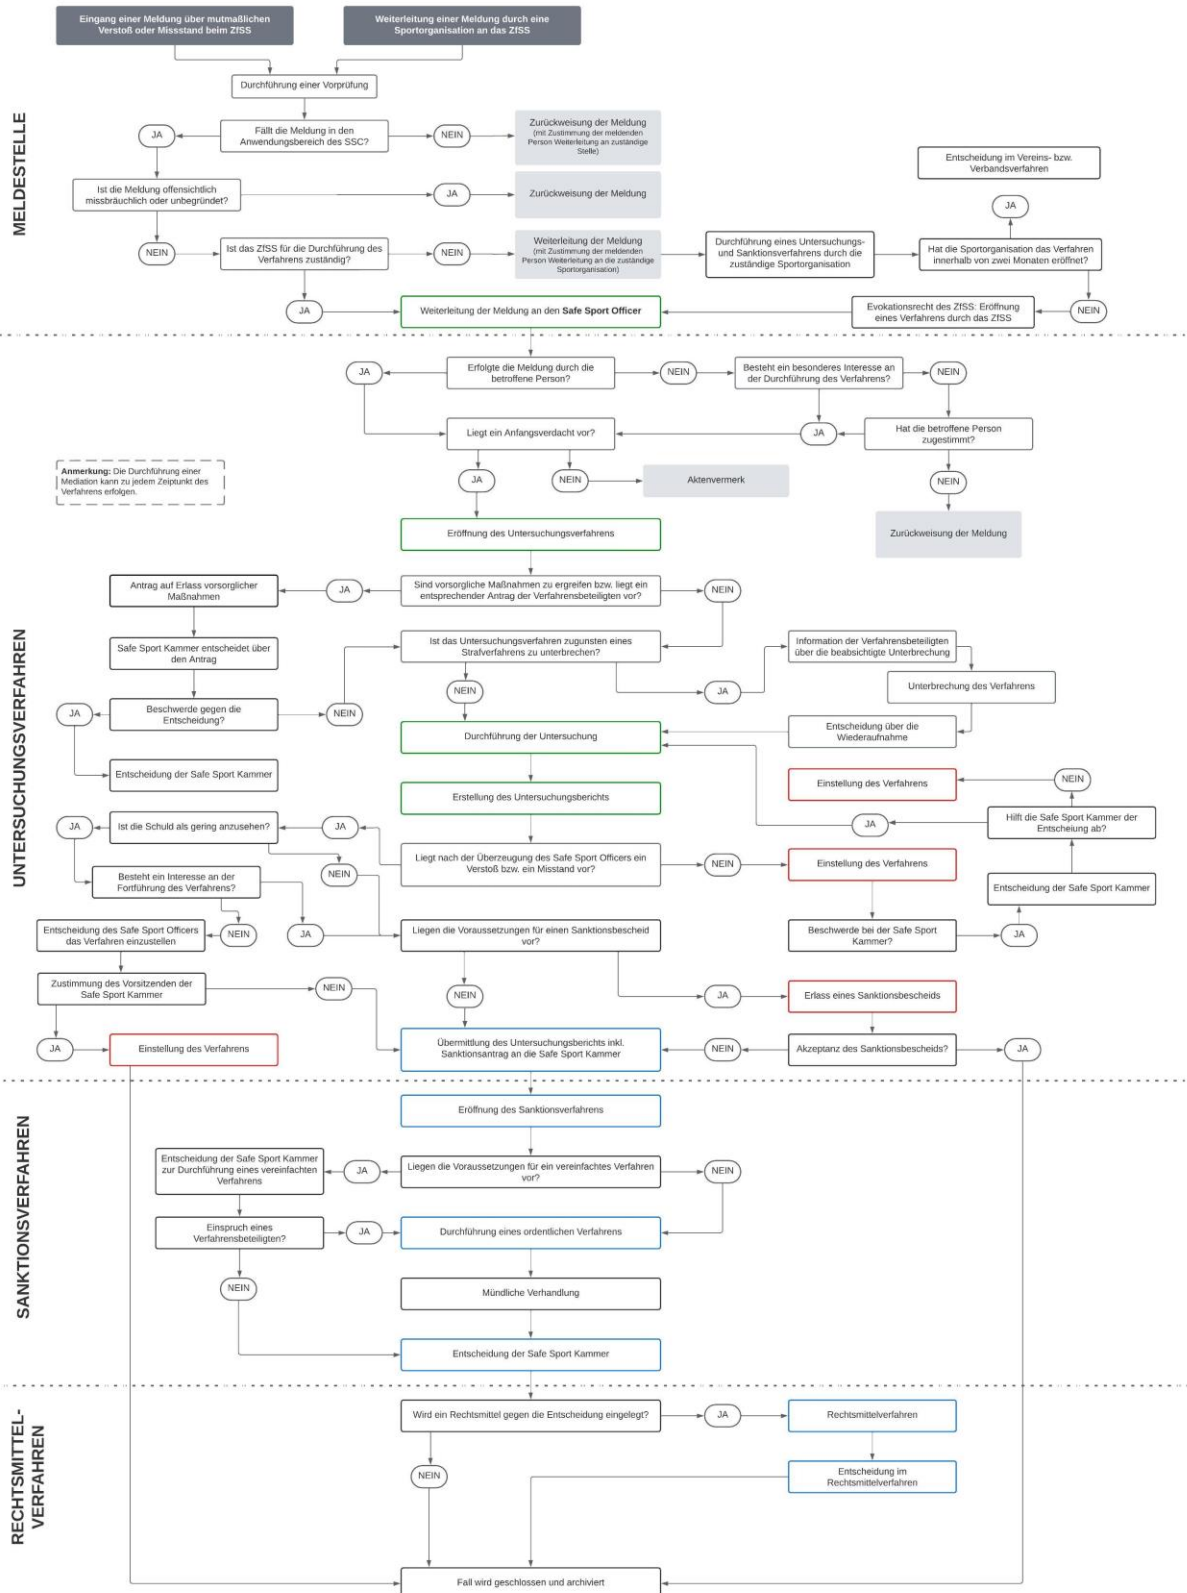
Eingang einer Meldung über mutmaßlichen Verstoß oder Missstand beim ZfSS

Weiterleitung einer Meldung durch eine Sportorganisation an das ZfSS

MELDESTELLE

Durchführung einer Vorprüfung

JA

Fällt die Meldung in den Anwendungsbereich des SSC?

NEIN

Zurückweisung der Meldung (mit Zustimmung der meldenden Person Weiterleitung an zuständige Stelle)

Entscheidung im Vereins- bzw. Verbandsverfahren

Ist die Meldung offensichtlich missbräuchlich oder unbegründet?

JA

Zurückweisung der Meldung

JA

NEIN

Ist das ZfSS für die Durchführung des Verfahrens zuständig?

NEIN

Weiterleitung der Meldung (mit Zustimmung der meldenden Person Weiterleitung an die zuständige Sportorganisation)

Durchführung eines Untersuchungs- und Sanktionsverfahrens durch die zuständige Sportorganisation

Hat die Sportorganisation das Verfahren innerhalb von zwei Monaten eröffnet?

JA

Weiterleitung der Meldung an den Safe Sport Officer

Evokationsrecht des ZfSS: Eröffnung eines Verfahrens durch das ZfSS

NEIN

UNTERSUCHUNGSVERFAHREN

JA

Erfolgte die Meldung durch die betroffene Person?

NEIN

Besteht ein besonderes Interesse an der Durchführung des Verfahrens?

NEIN

Liegt ein Anfangsverdacht vor?

JA

Hat die betroffene Person zugestimmt?

Anmerkung: Die Durchführung einer Mediation kann zu jedem Zeipunkt des Verfahrens erfolgen.

JA

NEIN

Aktenvermerk

NEIN

Eröffnung des Untersuchungsverfahrens

Zurückweisung der Meldung

Antrag auf Erlass vorsorglicher Maßnahmen

JA

Sind vorsorgliche Maßnahmen zu ergreifen bzw. liegt ein entsprechender Antrag der Verfahrensbeteiligten vor?

NEIN

Safe Sport Kammer entscheidet über den Antrag

Ist das Untersuchungsverfahren zugunsten eines Strafverfahrens zu unterbrechen?

Information der Verfahrensbeteiligten über die beabsichtigte Unterbrechung

NEIN

JA

Unterbrechung des Verfahrens

JA

Beschwerde gegen die Entscheidung?

NEIN

Durchführung der Untersuchung

Entscheidung über die Wiederaufnahme

Entscheidung der Safe Sport Kammer

Einstellung des Verfahrens

NEIN

Erstellung des Untersuchungsberichts

JA

Ist die Schuld als gering anzusehen?

JA

JA

Hilft die Safe Sport Kammer der Entscheidung ab?

Liegt nach der Überzeugung des Safe Sport Officers ein Verstoß bzw. ein Missstand vor?

NEIN

Einstellung des Verfahrens

NEIN

Besteht ein Interesse an der Fortführung des Verfahrens?

Entscheidung der Safe Sport Kammer

Entscheidung des Safe Sport Officers das Verfahren einzustellen

NEIN

JA

Liegen die Voraussetzungen für einen Sanktionsbescheid vor?

Beschwerde bei der Safe Sport Kammer?

JA

Zustimmung des Vorsitzenden der Safe Sport Kammer

NEIN

NEIN

JA

Erlass eines Sanktionsbescheids

JA

Einstellung des Verfahrens

Übermittlung des Untersuchungsberichts inkl. Sanktionsantrag an die Safe Sport Kammer

NEIN

Akzeptanz des Sanktionsbescheids?

JA

SANKTIONSVERFAHREN

Eröffnung des Sanktionsverfahrens

Entscheidung der Safe Sport Kammer zur Durchführung eines vereinfachten Verfahrens

JA

Liegen die Voraussetzungen für ein vereinfachtes Verfahren vor?

NEIN

Einspruch eines Verfahrensbeteiligten?

JA

Durchführung eines ordentlichen Verfahrens

NEIN

Mündliche Verhandlung

Entscheidung der Safe Sport Kammer

RECHTSMITTEL-VERFAHREN

Wird ein Rechtsmittel gegen die Entscheidung eingelegt?

JA

Rechtsmittelverfahren

NEIN

Entscheidung im Rechtsmittelverfahren

Fall wird geschlossen und archiviert